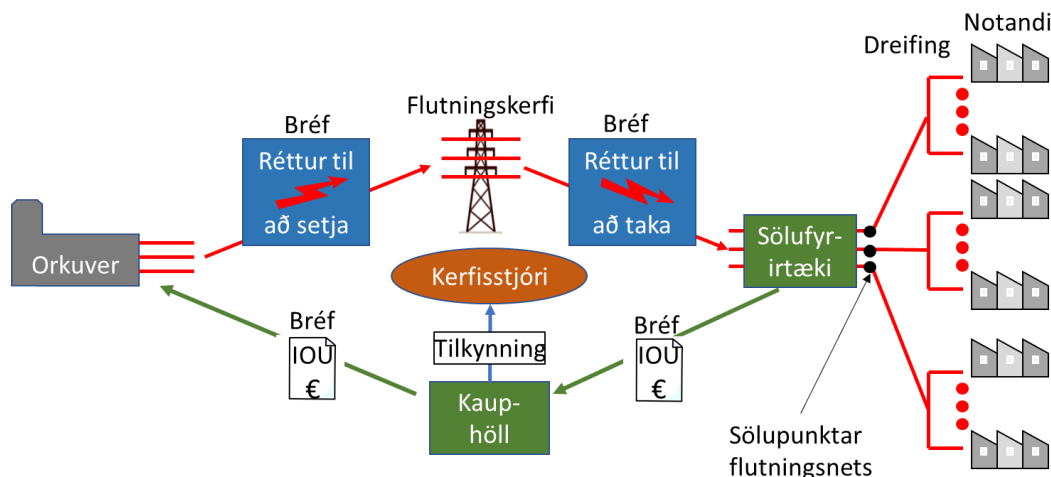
Notandi

Dreifing

Flutningskerfi

Bréf

Réttur til

að setja

Bréf

Réttur til

að taka

Orkuver

Kerfisstjóri

Sölufyrirtæki

Bréf

IOU

€

Tilkynning

Bréf

IOU

€

Kauphöll

Sölupunktar flutningsnets